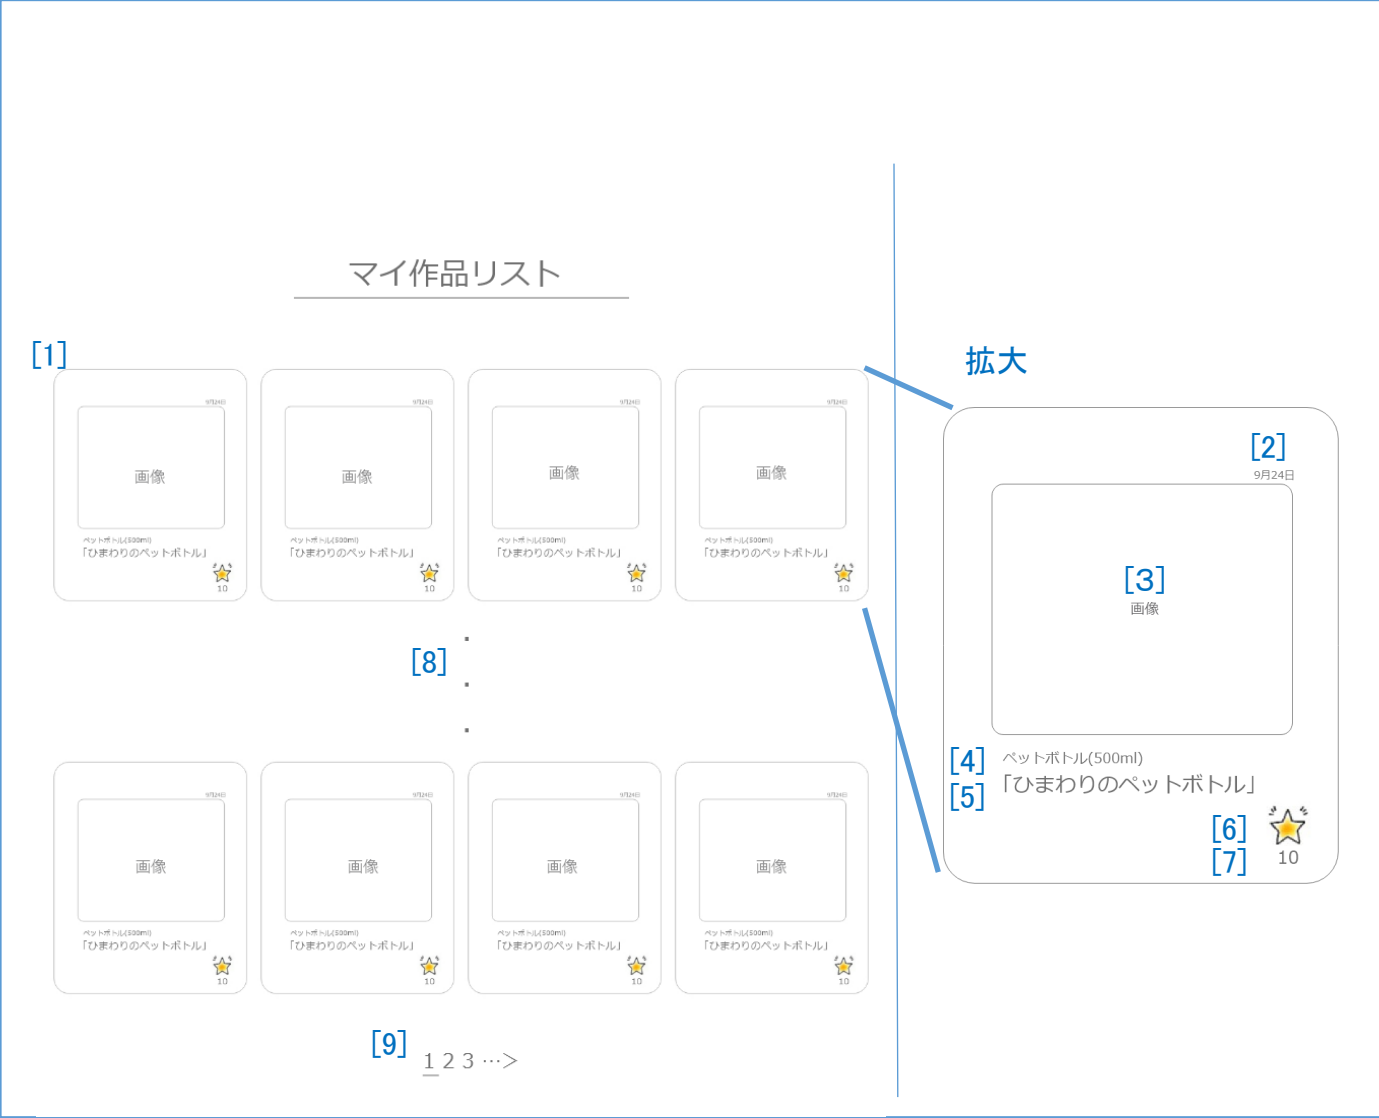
マイ作品リスト

[1]

9月24日
画像
ペットボトル(500ml)
「ひまわりのペットボトル」
10

9月24日
画像
ペットボトル(500ml)
「ひまわりのペットボトル」
10

9月24日
画像
ペットボトル(500ml)
「ひまわりのペットボトル」
10

9月24日
画像
ペットボトル(500ml)
「ひまわりのペットボトル」
10

[8]

9月24日
画像
ペットボトル(500ml)
「ひまわりのペットボトル」
10

9月24日
画像
ペットボトル(500ml)
「ひまわりのペットボトル」
10

9月24日
画像
ペットボトル(500ml)
「ひまわりのペットボトル」
10

9月24日
画像
ペットボトル(500ml)
「ひまわりのペットボトル」
10

[9] 1 2 3 …>

拡大

[2]
9月24日
[3]
画像
[4] ペットボトル(500ml)
[5] 「ひまわりのペットボトル」
[6]
[7] 10